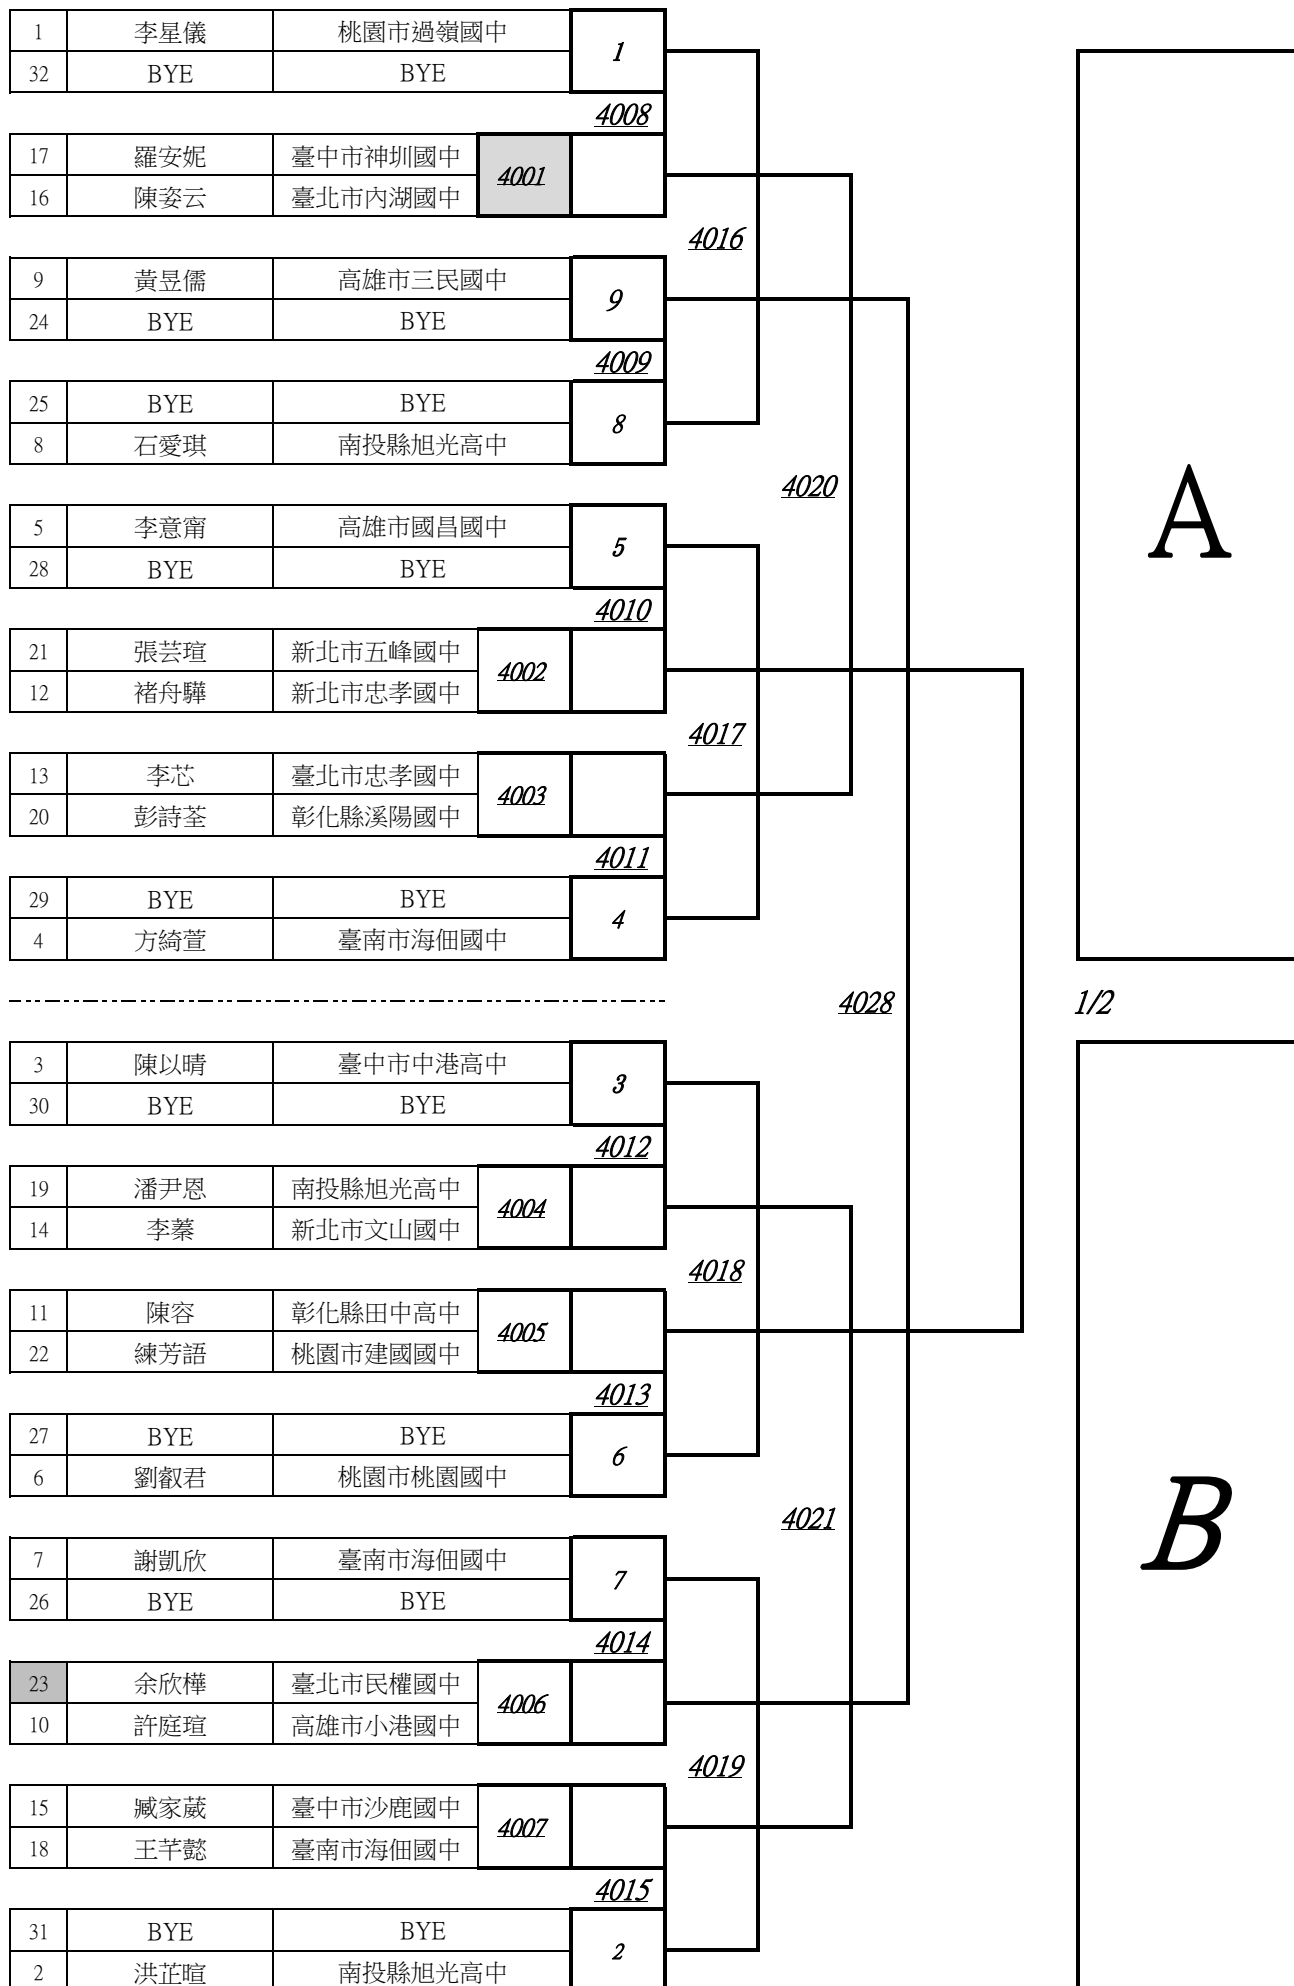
| 1 | 李星儀 | 桃園市過嶺國中 | 1 |
|---|---|---|---|
| 32 | BYE | BYE | |

4008

| 17 | 羅安妮 | 臺中市神圳國中 | 4001 |
|---|---|---|---|
| 16 | 陳姿云 | 臺北市內湖國中 | |

4016

| 9 | 黃昱儒 | 高雄市三民國中 | 9 |
|---|---|---|---|
| 24 | BYE | BYE | |

4009

| 25 | BYE | BYE | 8 |
|---|---|---|---|
| 8 | 石愛琪 | 南投縣旭光高中 | |

4020

| 5 | 李意甯 | 高雄市國昌國中 | 5 |
|---|---|---|---|
| 28 | BYE | BYE | |

4010

| 21 | 張芸瑄 | 新北市五峰國中 | 4002 |
|---|---|---|---|
| 12 | 褚舟驊 | 新北市忠孝國中 | |

4017

| 13 | 李芯 | 臺北市忠孝國中 | 4003 |
|---|---|---|---|
| 20 | 彭詩荃 | 彰化縣溪陽國中 | |

4011

| 29 | BYE | BYE | 4 |
|---|---|---|---|
| 4 | 方綺萱 | 臺南市海佃國中 | |

A

4028

1/2

| 3 | 陳以晴 | 臺中市中港高中 | 3 |
|---|---|---|---|
| 30 | BYE | BYE | |

4012

| 19 | 潘尹恩 | 南投縣旭光高中 | 4004 |
|---|---|---|---|
| 14 | 李蓁 | 新北市文山國中 | |

4018

| 11 | 陳容 | 彰化縣田中高中 | 4005 |
|---|---|---|---|
| 22 | 練芳語 | 桃園市建國國中 | |

4013

| 27 | BYE | BYE | 6 |
|---|---|---|---|
| 6 | 劉叡君 | 桃園市桃園國中 | |

4021

| 7 | 謝凱欣 | 臺南市海佃國中 | 7 |
|---|---|---|---|
| 26 | BYE | BYE | |

4014

| 23 | 余欣樺 | 臺北市民權國中 | 4006 |
|---|---|---|---|
| 10 | 許庭瑄 | 高雄市小港國中 | |

4019

| 15 | 臧家葳 | 臺中市沙鹿國中 | 4007 |
|---|---|---|---|
| 18 | 王芊懿 | 臺南市海佃國中 | |

4015

| 31 | BYE | BYE | 2 |
|---|---|---|---|
| 2 | 洪芷暄 | 南投縣旭光高中 | |

B